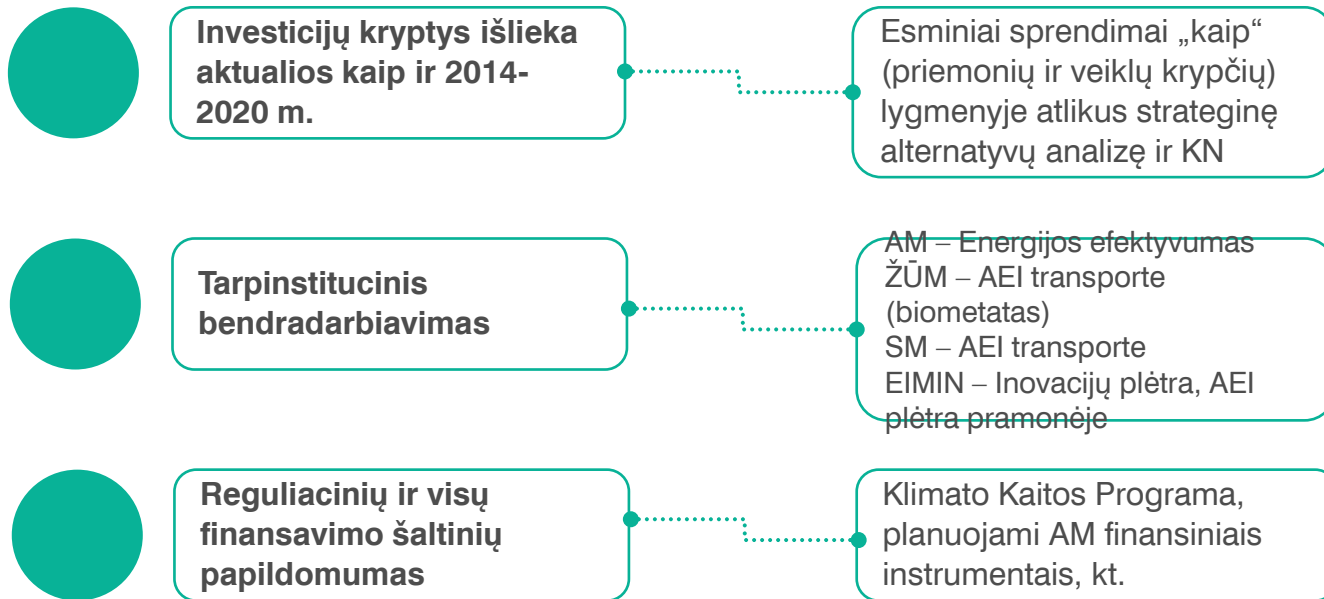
Investicijų kryptys išlieka aktualios kaip ir 2014-2020 m.

Esminiai sprendimai „kaip“ (priemonių ir veiklų krypčių) lygmenyje atlikus strateginę alternatyvų analizę ir KN

Tarpinstitucinis bendradarbiavimas

AM – Energijos efektyvumas
ŽŪM – AEI transporte (biometatas)
SM – AEI transporte
EIMIN – Inovacijų plėtra, AEI plėtra pramonėje

Reguliacinių ir visų finansavimo šaltinių papildomumas

Klimato Kaitos Programa, planuojami AM finansiniais instrumentais, kt.